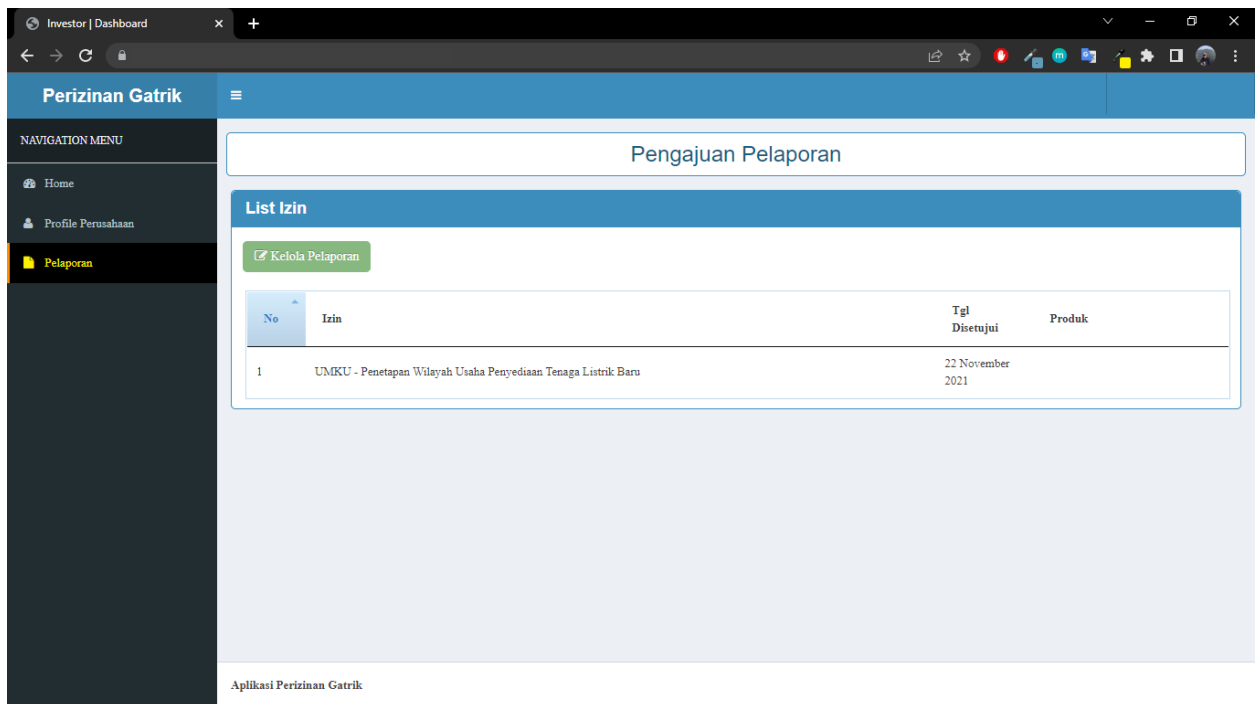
Investor | Dashboard

Perizinan Gatrik

NAVIGATION MENU

Home

Profile Perusahaan

Pelaporan

Pengajuan Pelaporan

List Izin

Kelola Pelaporan

| No | Izin | Tgl Disetujui | Produk |
|---|---|---|---|
| 1 | UMKU - Penetapan Wilayah Usaha Penyediaan Tenaga Listrik Baru | 22 November 2021 | |

Aplikasi Perizinan Gatrik